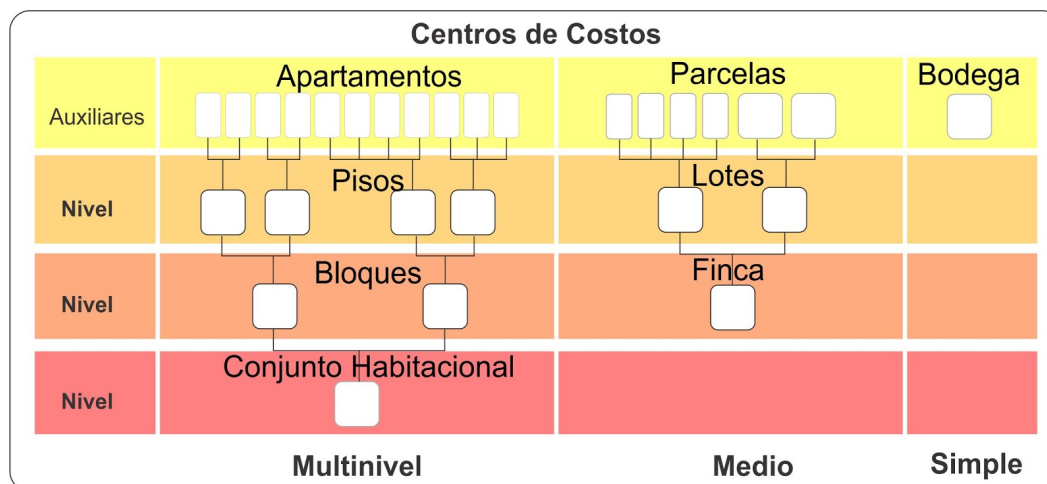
Centros de Costos

| | | | |
|---|---|---|---|
| Auxiliares | Apartamentos | Parcelas | Bodega |
| Nivel | Pisos | Lotes | |
| Nivel | Bloques | Finca | |
| Nivel | Conjunto Habitacional | | |
| | Multinivel | Medio | Simple |